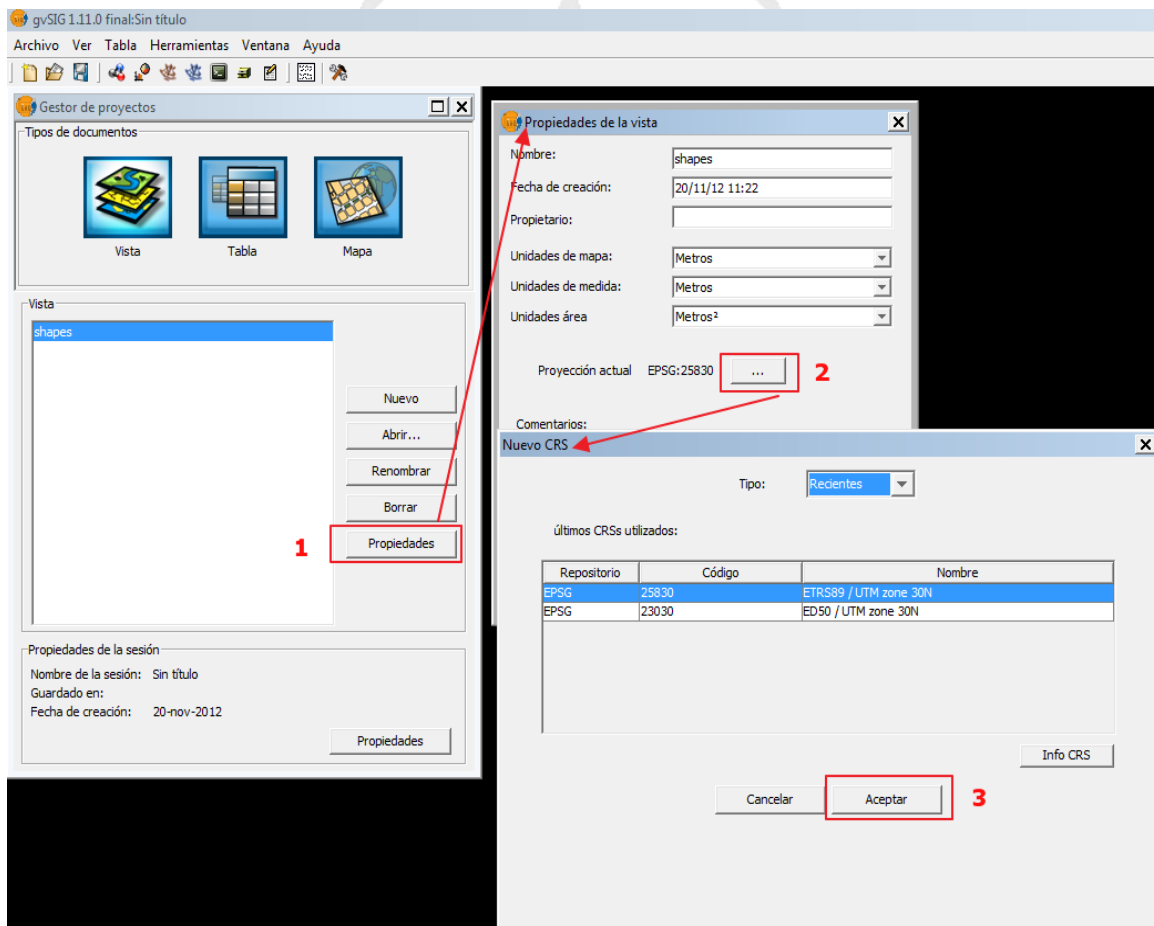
gvSIG 1.11.0 final:Sin título

Archivo Ver Tabla Herramientas Ventana Ayuda

Gestor de proyectos

Tipos de documentos

Vista Tabla Mapa

Vista

shapes

Nuevo

Abrir...

Renombrar

Borrar

Propiedades

1

Propiedades de la sesión

Nombre de la sesión: Sin título

Guardado en:

Fecha de creación: 20-nov-2012

Propiedades

Propiedades de la vista

Nombre: shapes

Fecha de creación: 20/11/12 11:22

Propietario:

Unidades de mapa: Metros

Unidades de medida: Metros

Unidades área Metros²

Proyección actual EPSG:25830 ...

2

Comentarios:

Nuevo CRS

Tipo: Recientes

últimos CRSs utilizados:

| Repositorio | Código | Nombre |
|---|---|---|
| EPSG | 25830 | ETRS89 / UTM zone 30N |
| EPSG | 23030 | ED50 / UTM zone 30N |

Info CRS

Cancelar Aceptar

3